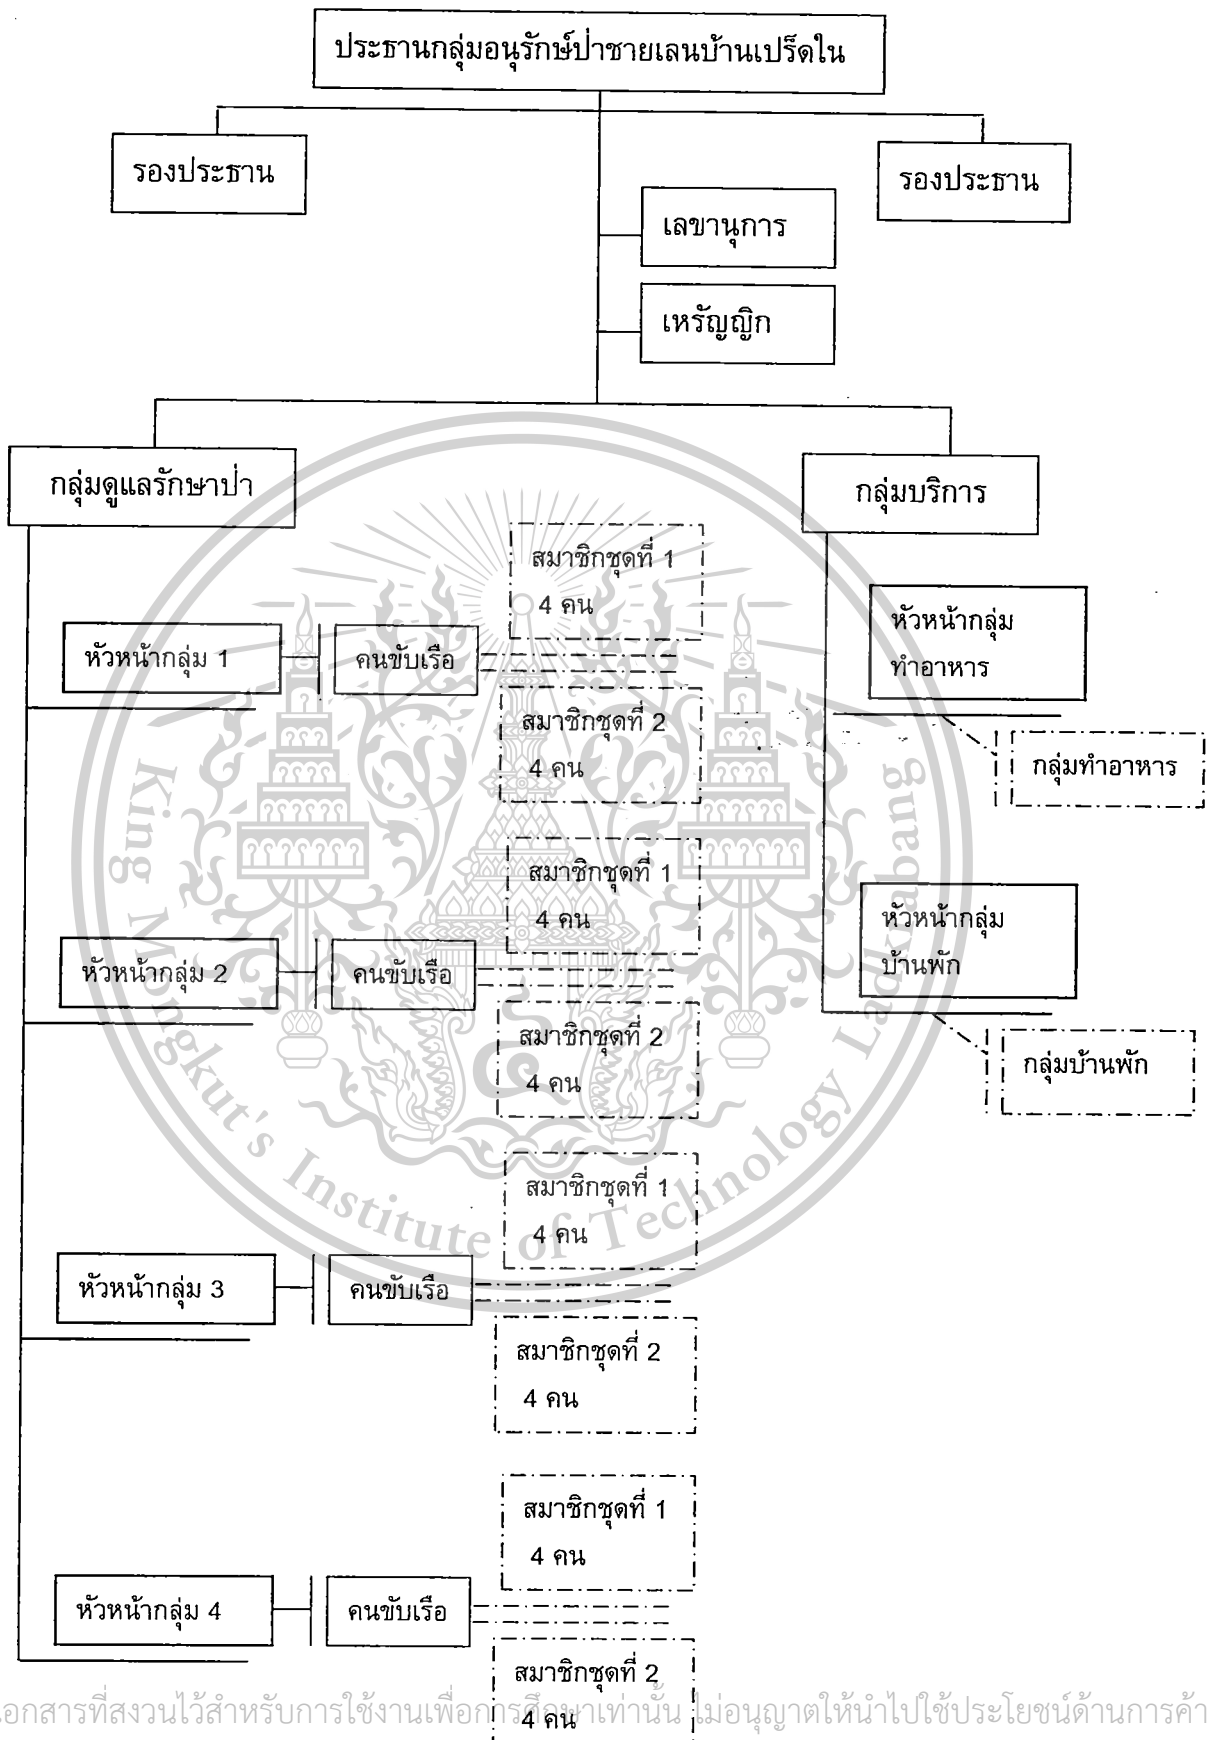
ประธานกลุ่มอนุรักษ์ป่าชายเลนบ้านเปร็ดใน

รองประธาน

รองประธาน

เลขานุการ

เหรัญญิก

กลุ่มดูแลรักษาป่า

กลุ่มบริการ

สมาชิกชุดที่ 1
4 คน

หัวหน้ากลุ่ม 1

คนขับเรือ

สมาชิกชุดที่ 2
4 คน

หัวหน้ากลุ่ม
ทำอาหาร

กลุ่มทำอาหาร

สมาชิกชุดที่ 1
4 คน

หัวหน้ากลุ่ม 2

คนขับเรือ

สมาชิกชุดที่ 2
4 คน

หัวหน้ากลุ่ม
บ้านพัก

กลุ่มบ้านพัก

สมาชิกชุดที่ 1
4 คน

หัวหน้ากลุ่ม 3

คนขับเรือ

สมาชิกชุดที่ 2
4 คน

สมาชิกชุดที่ 1
4 คน

หัวหน้ากลุ่ม 4

คนขับเรือ

สมาชิกชุดที่ 2
4 คน

King Mongkut's Institute of Technology Ladkrabang

เอกสารที่สงวนไว้สำหรับการใช้งานเพื่อการศึกษาเท่านั้น ไม่อนุญาตให้นำไปใช้ประโยชน์ด้านการค้า